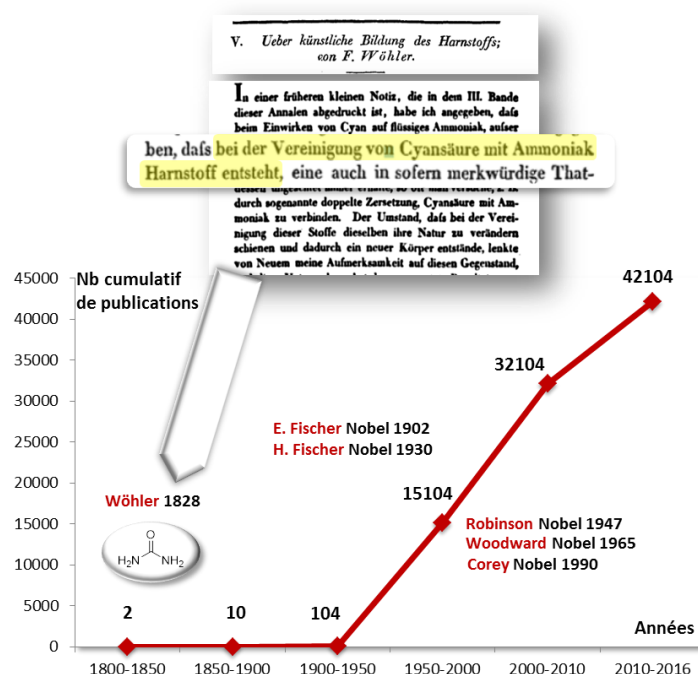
V. Ueber künstliche Bildung des Harnstoffs; von F. Wöhler.

In einer früheren kleinen Notiz, die in dem III. Bande dieser Annalen abgedruckt ist, habe ich angegeben, dafs beim Einwirken von Cyan auf flüssiges Ammoniak, aufser

ben, dafs bei der Vereinigung von Cyansäure mit Ammoniak Harnstoff entsteht, eine auch in sofern merkwürdige That-

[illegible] durch sogenannte doppelte Zersetzung, Cyansäure mit Ammoniak zu verbinden. Der Umstand, dafs bei der Vereinigung dieser Stoffe dieselben ihre Natur zu verändern schienen und dadurch ein neuer Körper entstände, lenkte von Neuem meine Aufmerksamkeit auf diesen Gegenstand,

Nb cumulatif de publications

Wöhler 1828

$H_2N$ $NH_2$ O

E. Fischer Nobel 1902
H. Fischer Nobel 1930

Robinson Nobel 1947
Woodward Nobel 1965
Corey Nobel 1990

2
10
104
15104
32104
42104

Années

45000
40000
35000
30000
25000
20000
15000
10000
5000
0

1800-1850
1850-1900
1900-1950
1950-2000
2000-2010
2010-2016